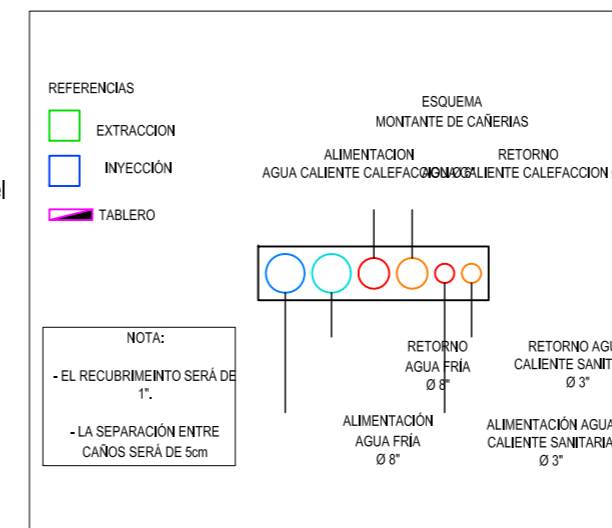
REFERENCIAS

EXTRACCION

INYECCIÓN

TABLERO

ESQUEMA
MONTANTE DE CAÑERIAS

ALIMENTACION
AGUA CALIENTE CALEFACCION Ø 3"

RETORNO
AGUA CALIENTE CALEFACCION Ø

NOTA:

- EL RECUBRIMEINTO SERÁ DE 1".

- LA SEPARACIÓN ENTRE CAÑOS SERÁ DE 5cm

RETORNO
AGUA FRÍA
Ø 8"

RETORNO AGU
CALIENTE SANIT
Ø 3"

ALIMENTACIÓN
AGUA FRÍA
Ø 8"

ALIMENTACIÓN AGUA
CALIENTE SANITARIA
Ø 3"